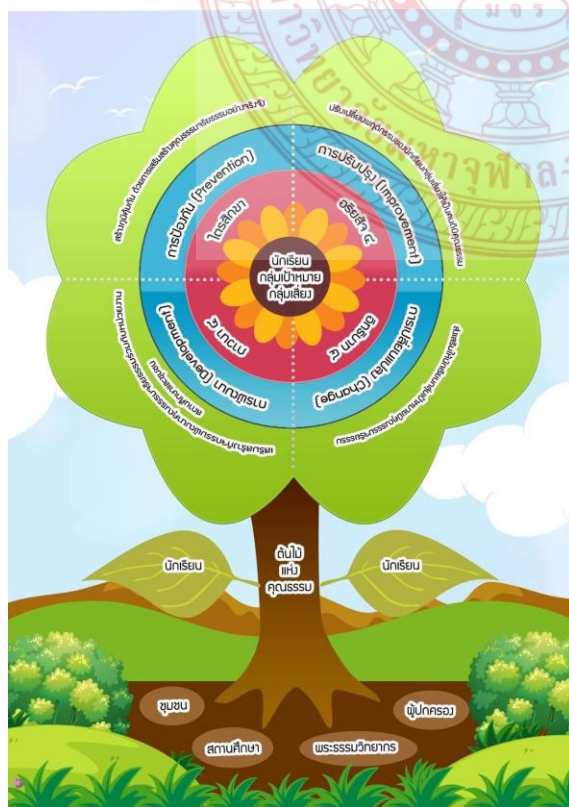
นักเรียน
กลุ่มเป้าหมาย
กลุ่มเสี่ยง

การป้องกัน (Prevention)
ไตรสิกขา

การปรับปรุง (Improvement)
อริยสัจ ๔

การพัฒนา (Development)
ภาวนา ๔

การเปลี่ยนแปลง (Change)
อิทธิบาท ๔

สร้างภูมิคุ้มกัน ด้วยการส่งเสริมสร้างคุณธรรมจริยธรรมอย่างรอบด้าน

ปรับเปลี่ยนพฤติกรรมของนักเรียนกลุ่มเสี่ยงให้เป็นคนดีมีคุณธรรม

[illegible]

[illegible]

ต้นไม้
แห่ง
คุณธรรม

นักเรียน
นักเรียน

ชุมชน
ผู้ปกครอง
สถานศึกษา
พระธรรมวิทยากร